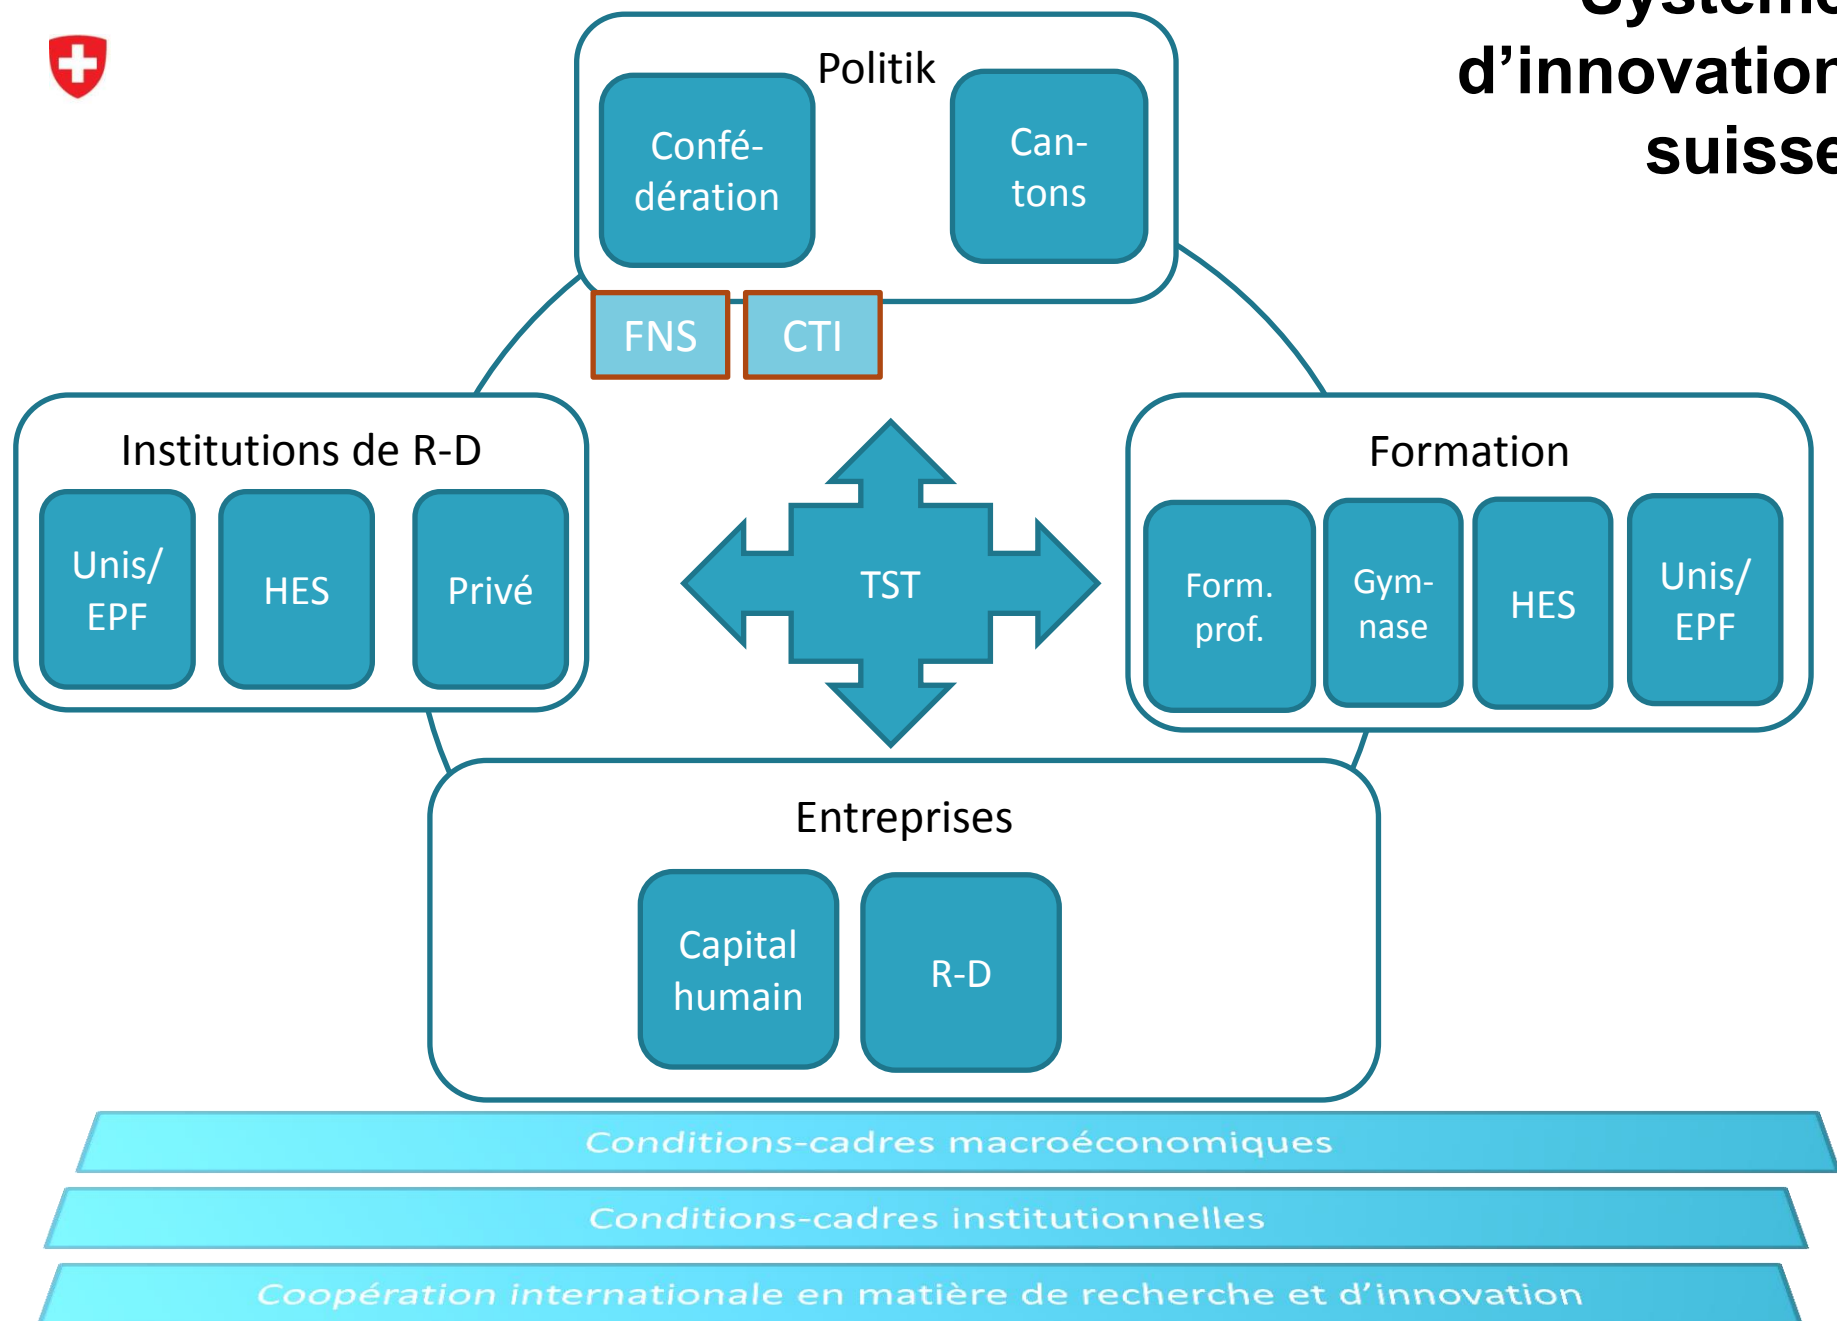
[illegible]
d’innovation
suisse

Politik

Confédération

Cantons

FNS

CTI

Institutions de R-D

Unis/ EPF

HES

Privé

TST

Formation

Form. prof.

Gymnase

HES

Unis/ EPF

Entreprises

Capital humain

R-D

Conditions-cadres macroéconomiques

Conditions-cadres institutionnelles

Coopération internationale en matière de recherche et d’innovation